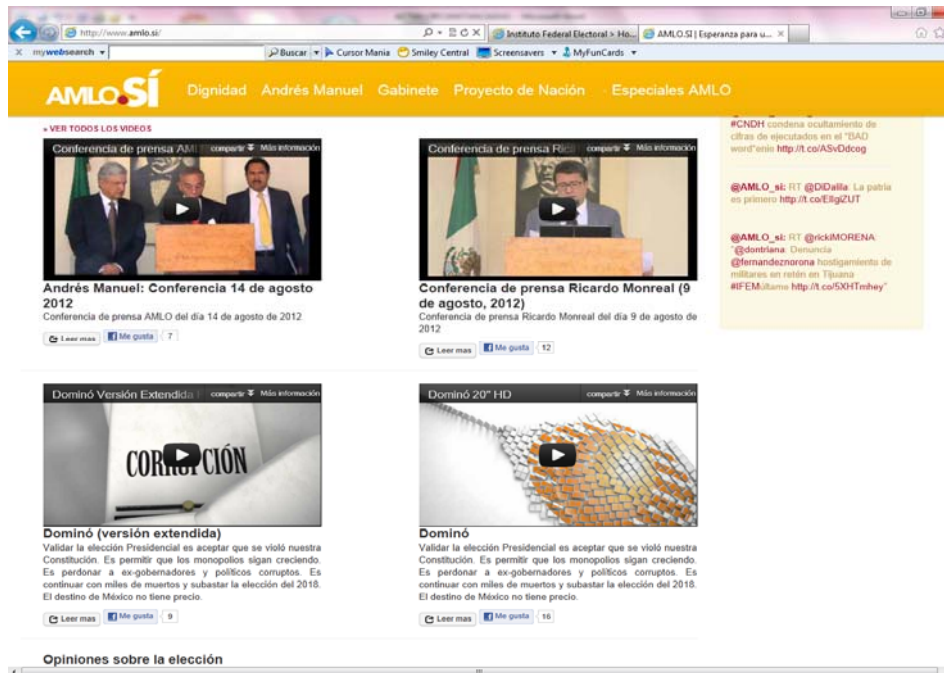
http://www.amlo.si/

Instituto Federal Electoral > Ho... AMLO.SI | Esperanza para u... ×

mywebsearch

Buscar Cursor Mania Smiley Central Screensavers MyFunCards

AMLO.SÍ Dignidad Andrés Manuel Gabinete Proyecto de Nación Especiales AMLO

» VER TODOS LOS VIDEOS

Conferencia de prensa AML compartir Más información

Andrés Manuel: Conferencia 14 de agosto 2012
Conferencia de prensa AMLO del día 14 de agosto de 2012

Leer mas Me gusta 7

Conferencia de prensa Ric compartir Más información

Conferencia de prensa Ricardo Monreal (9 de agosto, 2012)
Conferencia de prensa Ricardo Monreal del día 9 de agosto de 2012

Leer mas Me gusta 12

#CNDH condena ocultamiento de cifras de ejecutados en el "BAD word"enio http://t.co/ASvDdcog

@AMLO_si: RT @DiDalla: La patria es primero http://t.co/EllgiZUT

@AMLO_si: RT @rickiMORENA: "@dontriana: Denuncia @fernandeznorona hostigamiento de militares en retén en Tijuana #IFEMúltame http://t.co/5XHTmhey"

Dominó Versión Extendida compartir Más información

CORRUPCIÓN

Dominó (versión extendida)
Validar la elección Presidencial es aceptar que se violó nuestra Constitución. Es permitir que los monopolios sigan creciendo. Es perdonar a ex-gobernadores y políticos corruptos. Es continuar con miles de muertos y subastar la elección del 2018. El destino de México no tiene precio.

Leer mas Me gusta 9

Dominó 20" HD compartir Más información

Dominó
Validar la elección Presidencial es aceptar que se violó nuestra Constitución. Es permitir que los monopolios sigan creciendo. Es perdonar a ex-gobernadores y políticos corruptos. Es continuar con miles de muertos y subastar la elección del 2018. El destino de México no tiene precio.

Leer mas Me gusta 16

Opiniones sobre la elección